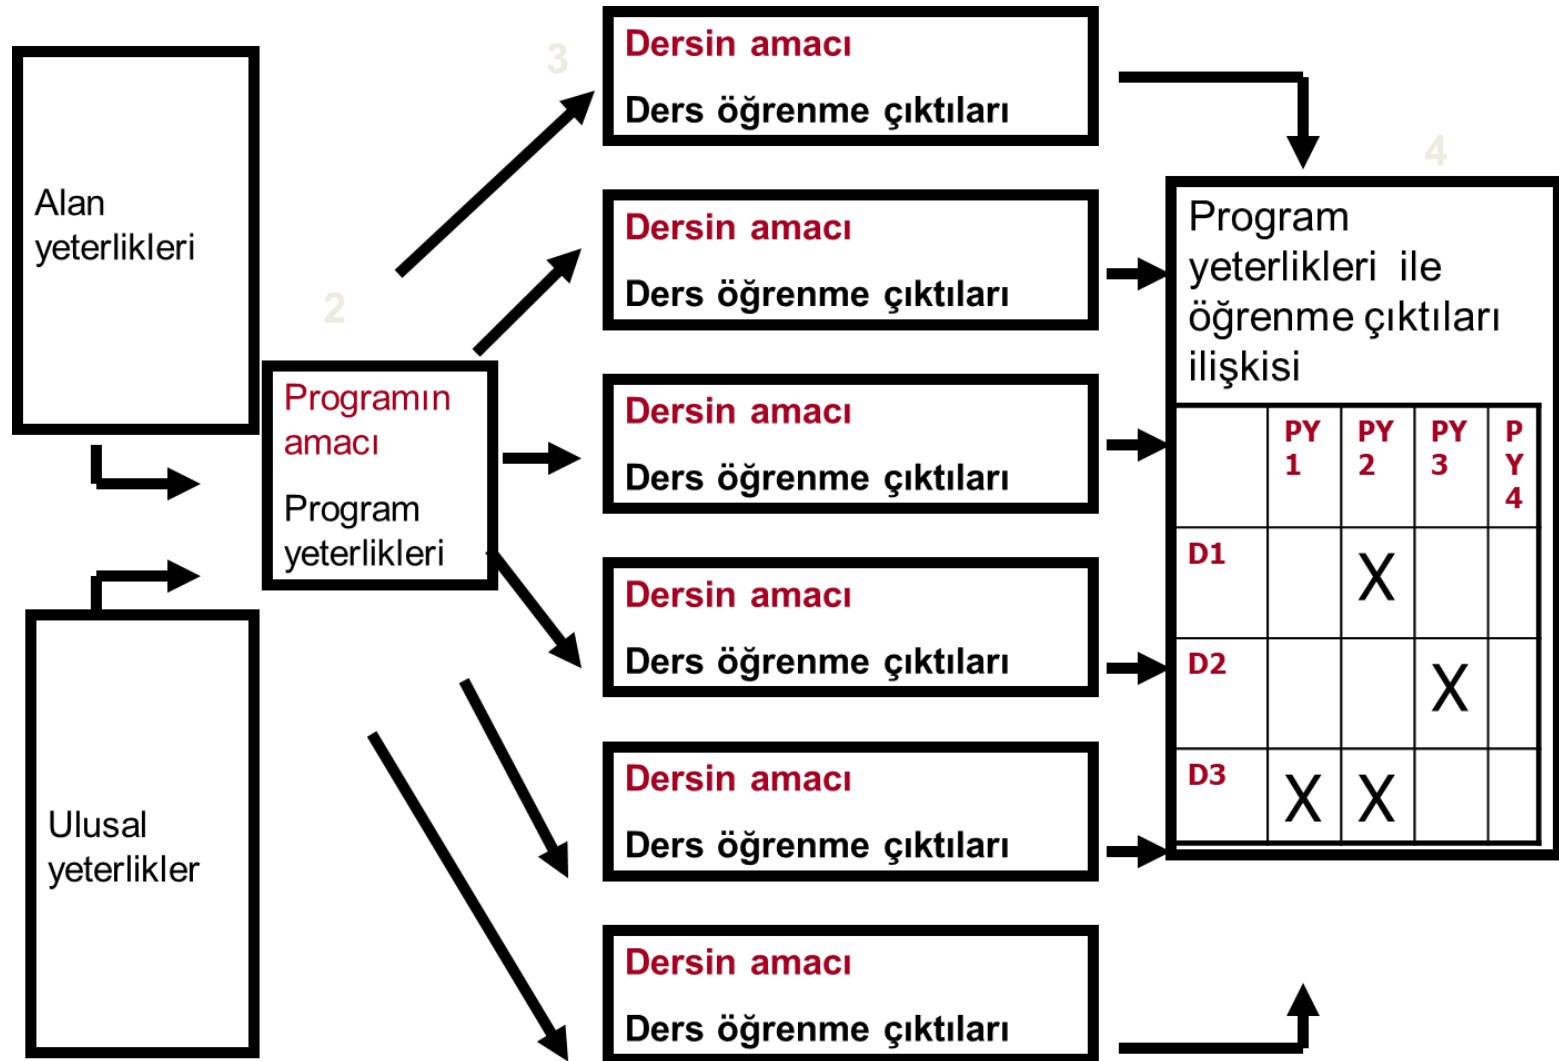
Alan yeterlikleri

Ulusal yeterlikler

2

Programın amacı

Program yeterlikleri

3

Dersin amacı
Ders öğrenme çıktıları

Dersin amacı
Ders öğrenme çıktıları

Dersin amacı
Ders öğrenme çıktıları

Dersin amacı
Ders öğrenme çıktıları

Dersin amacı
Ders öğrenme çıktıları

Dersin amacı
Ders öğrenme çıktıları

4

Program yeterlikleri ile öğrenme çıktıları ilişkisi

| | PY 1 | PY 2 | PY 3 | P Y 4 |
|---|---|---|---|---|
| D1 | | X | | |
| D2 | | | X | |
| D3 | X | X | | |